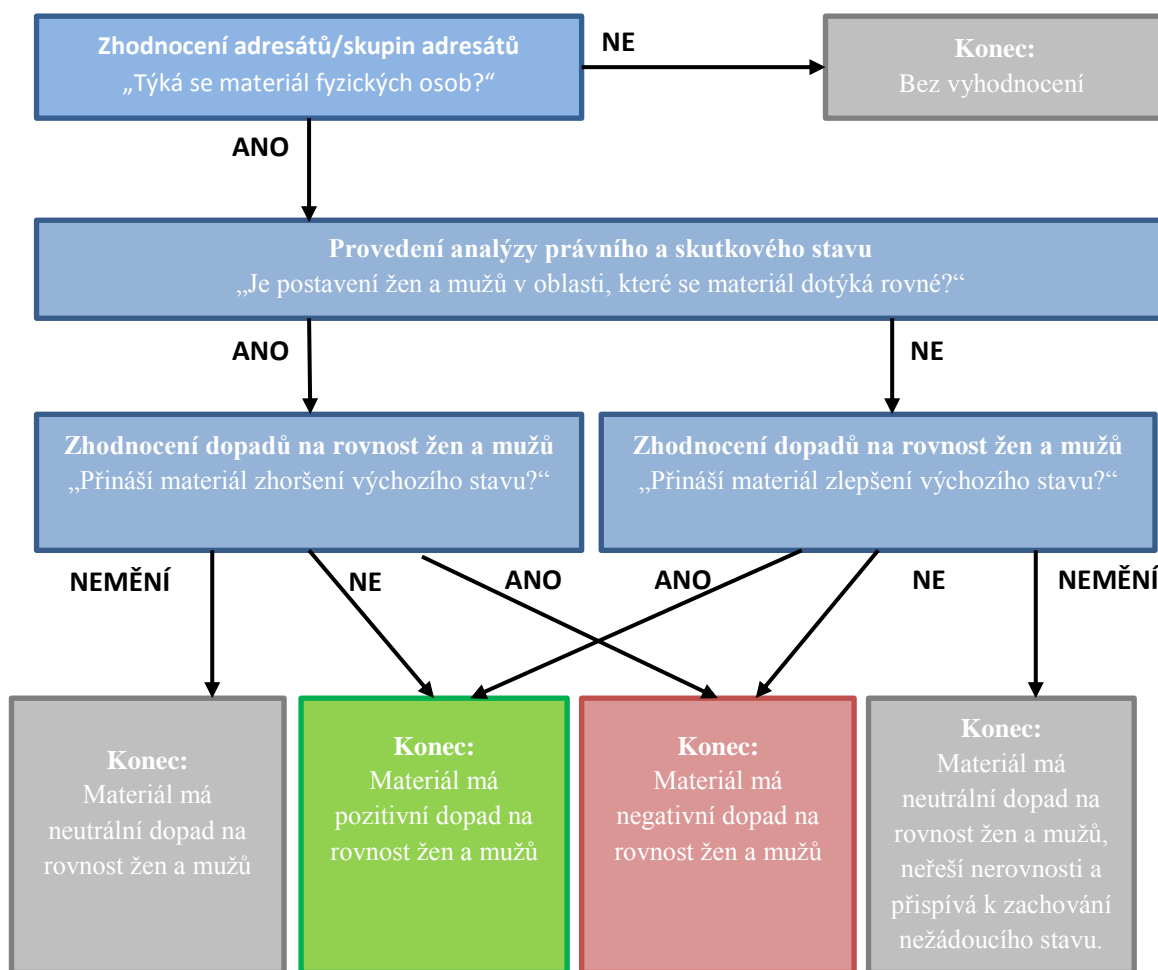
Zhodnocení adresátů/skupin adresátů
„Týká se materiál fyzických osob?“

NE

Konec:
Bez vyhodnocení

ANO

Provedení analýzy právního a skutkového stavu
„Je postavení žen a mužů v oblasti, které se materiál dotýká rovné?“

ANO

NE

Zhodnocení dopadů na rovnost žen a mužů
„Přináší materiál zhoršení výchozího stavu?“

Zhodnocení dopadů na rovnost žen a mužů
„Přináší materiál zlepšení výchozího stavu?“

NEMĚNÍ

NE

ANO

ANO

NE

NEMĚNÍ

Konec:
Materiál má neutrální dopad na rovnost žen a mužů

Konec:
Materiál má pozitivní dopad na rovnost žen a mužů

Konec:
Materiál má negativní dopad na rovnost žen a mužů

Konec:
Materiál má neutrální dopad na rovnost žen a mužů, neřeší nerovnosti a přispívá k zachování nežádoucího stavu.